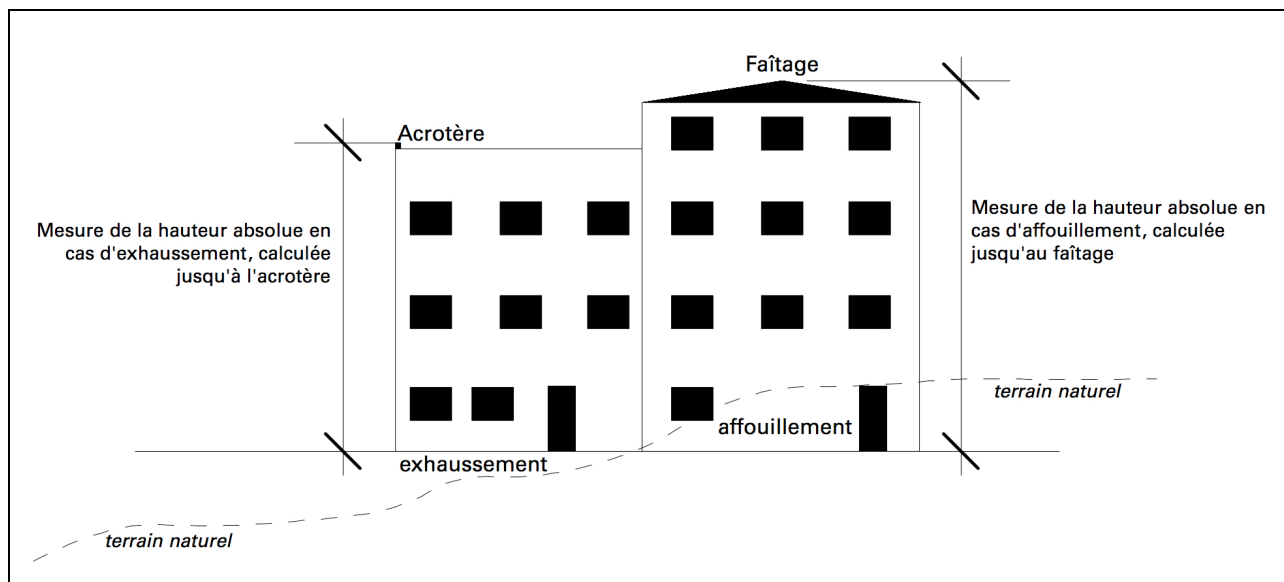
Faîtage

Acrotère

Mesure de la hauteur absolue en cas d'exhaussement, calculée jusqu'à l'acrotère

Mesure de la hauteur absolue en cas d'affouillement, calculée jusqu'au faîtage

terrain naturel

affouillement

exhaussement

terrain naturel